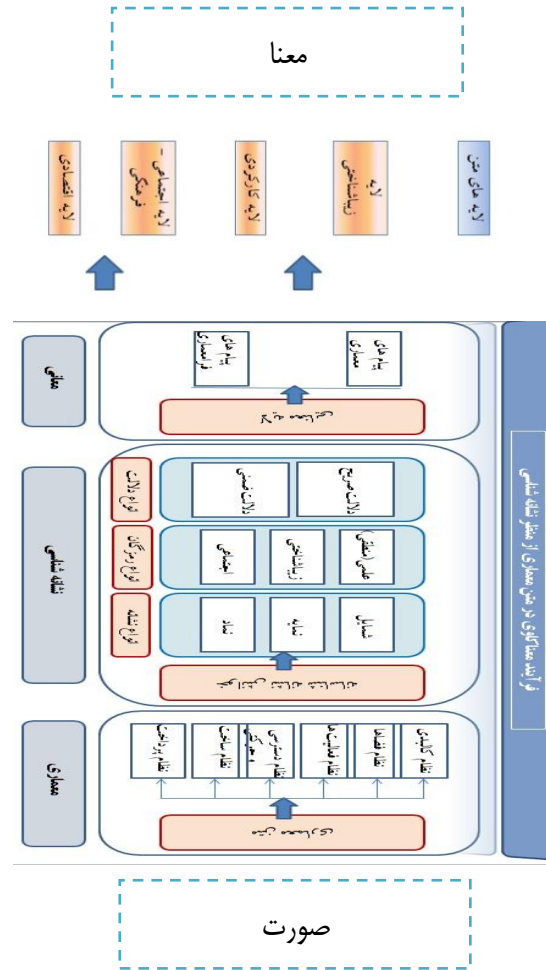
معنا

لایه اقتصادی

لایه اجتماعی - فرهنگی

لایه کارکردی

لایه زیباشناختی

لایه های متن

معانی

پیام های فرامعماری

پیام های معماری

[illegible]

نشانه شناسی

انواع دلالت

دلالت ضمنی

دلالت صریح

انواع رمزگان

اجتماعی

زیباشناختی

علمی (منطقی)

انواع نشانه

نماد

شمایل

نمایه

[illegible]

معماری

نظام پرداخت

نظام ساخت

نظام سازه ای - تاسیساتی

نظام عملکردی

نظام فضایی

نظام کالبدی

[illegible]

فرآیند معناگذاری در متن معماری از منظر نشانه شناسی

صورت